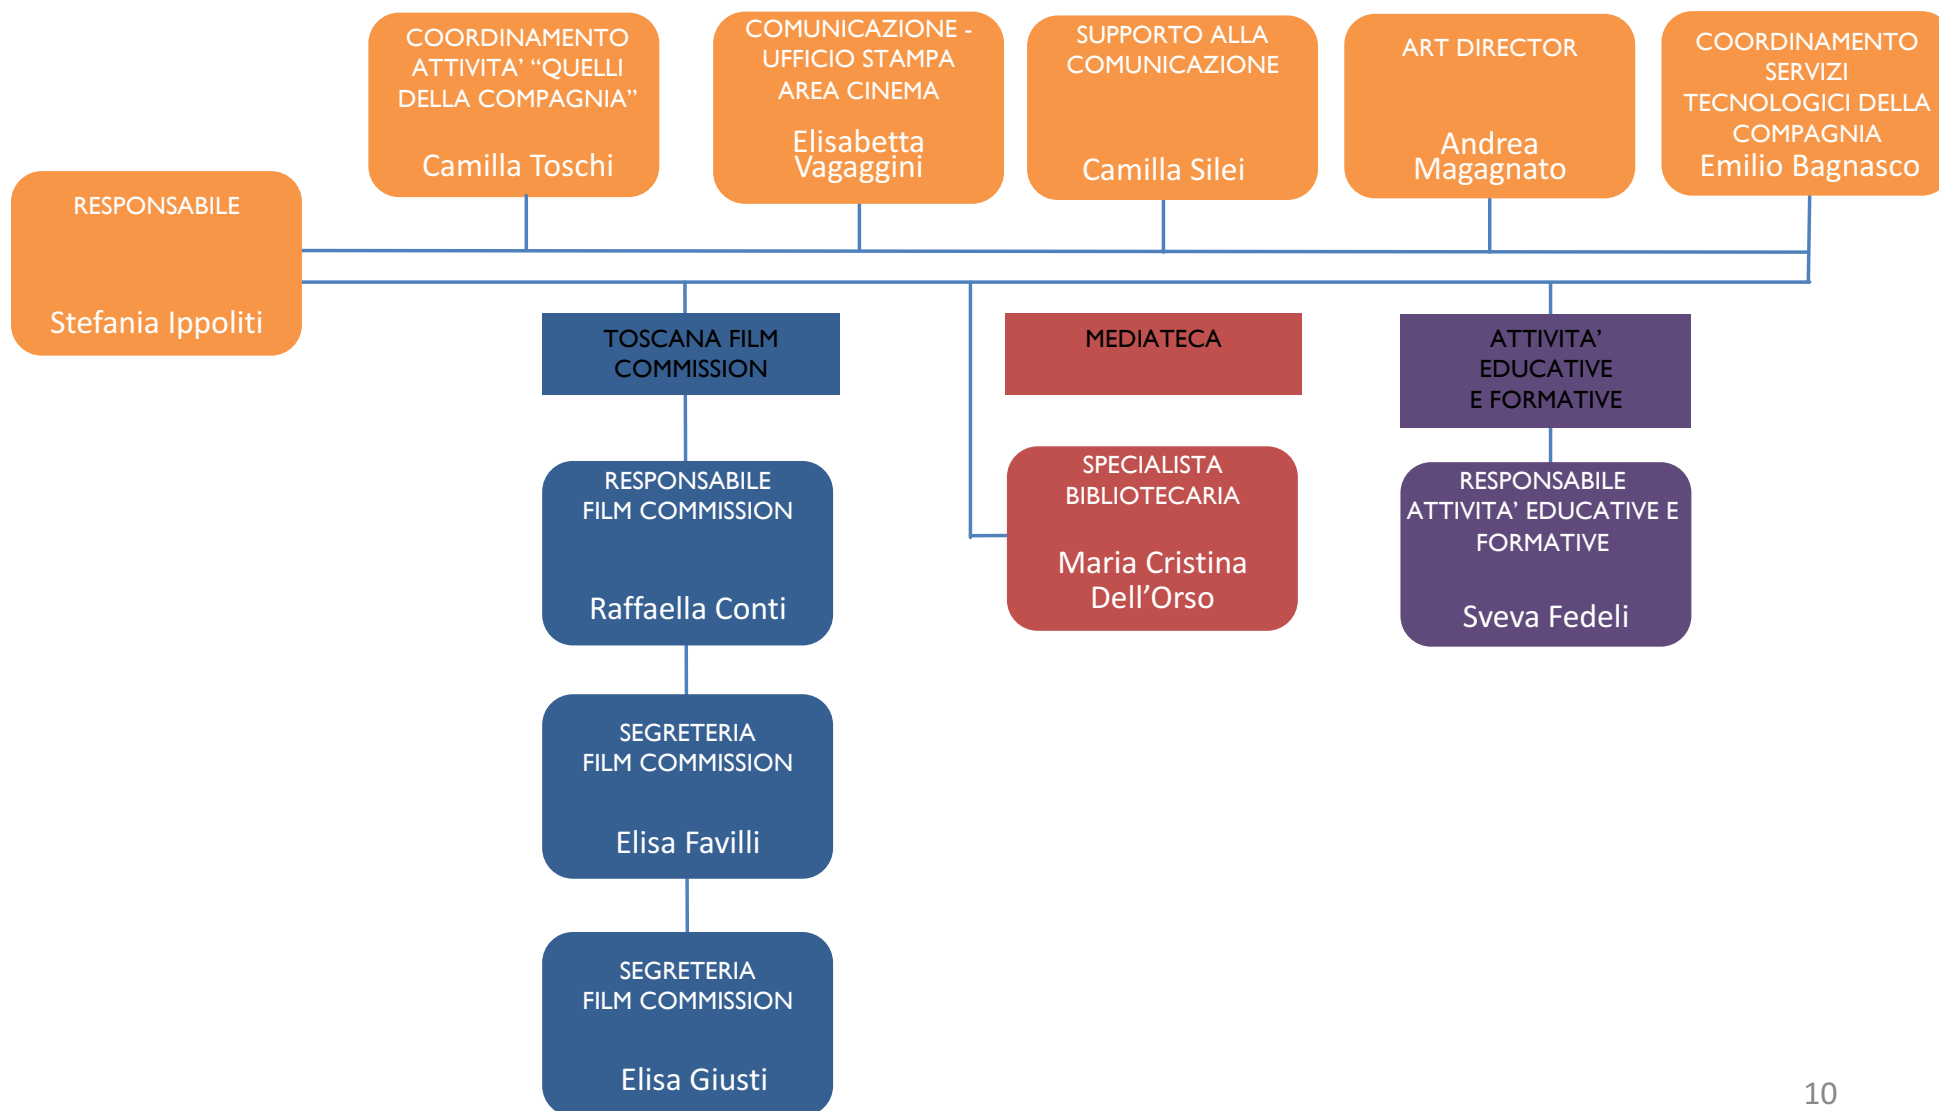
COORDINAMENTO ATTIVITA' "QUELLI DELLA COMPAGNIA"
Camilla Toschi

COMUNICAZIONE - UFFICIO STAMPA AREA CINEMA
Elisabetta Vagaggini

SUPPORTO ALLA COMUNICAZIONE
Camilla Silei

ART DIRECTOR
Andrea Magagnato

COORDINAMENTO SERVIZI TECNOLOGICI DELLA COMPAGNIA
Emilio Bagnasco

RESPONSABILE
Stefania Ippoliti

TOSCANA FILM COMMISSION

MEDIATECA

ATTIVITA' EDUCATIVE E FORMATIVE

RESPONSABILE FILM COMMISSION
Raffaella Conti

SPECIALISTA BIBLIOTECARIA
Maria Cristina Dell'Orso

RESPONSABILE ATTIVITA' EDUCATIVE E FORMATIVE
Sveva Fedeli

SEGRETERIA FILM COMMISSION
Elisa Favilli

SEGRETERIA FILM COMMISSION
Elisa Giusti

10